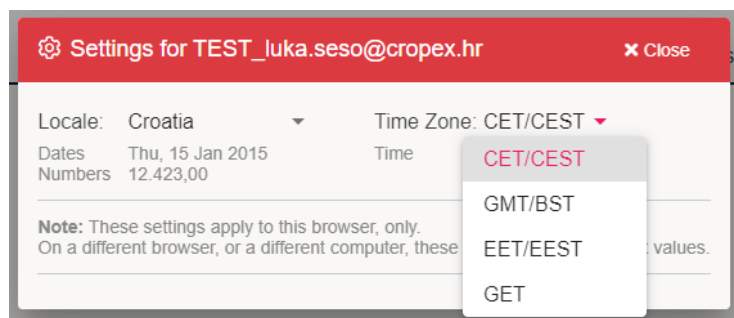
Settings for TEST_luka.seso@cropex.hr
✖ Close

Locale: Croatia

Dates Thu, 15 Jan 2015
Numbers 12.423,00

Time Zone: CET/CEST

Time

CET/CEST
GMT/BST
EET/EEST
GET

Note: These settings apply to this browser, only.
On a different browser, or a different computer, these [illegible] values.